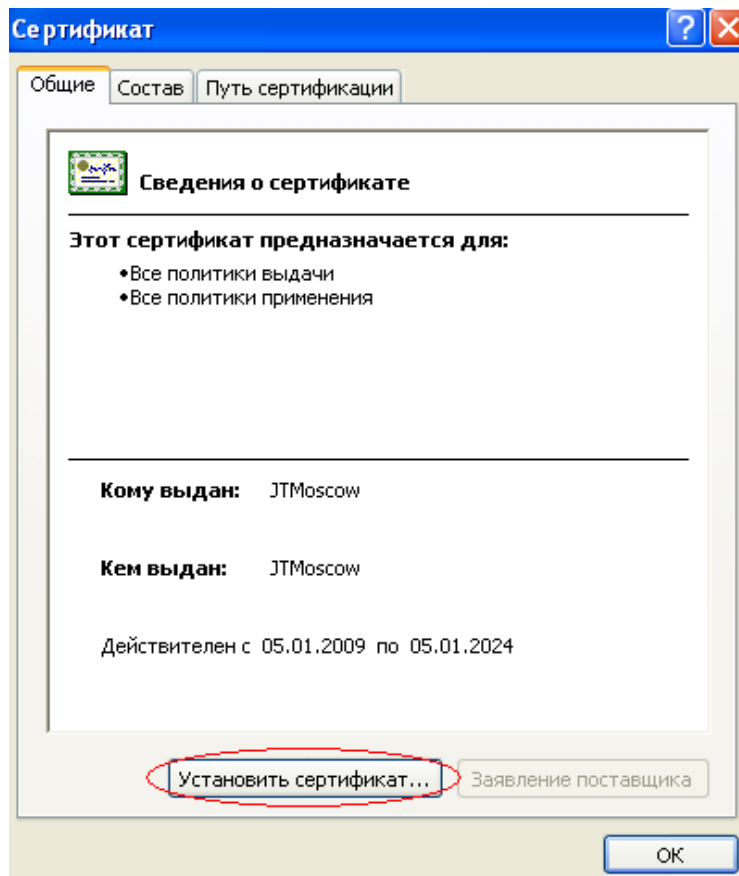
Сертификат

Общие | Состав | Путь сертификации

Сведения о сертификате

Этот сертификат предназначается для:

•Все политики выдачи
•Все политики применения

Кому выдан: JTMoscow

Кем выдан: JTMoscow

Действителен с 05.01.2009 по 05.01.2024

Установить сертификат...

Заявление поставщика

OK